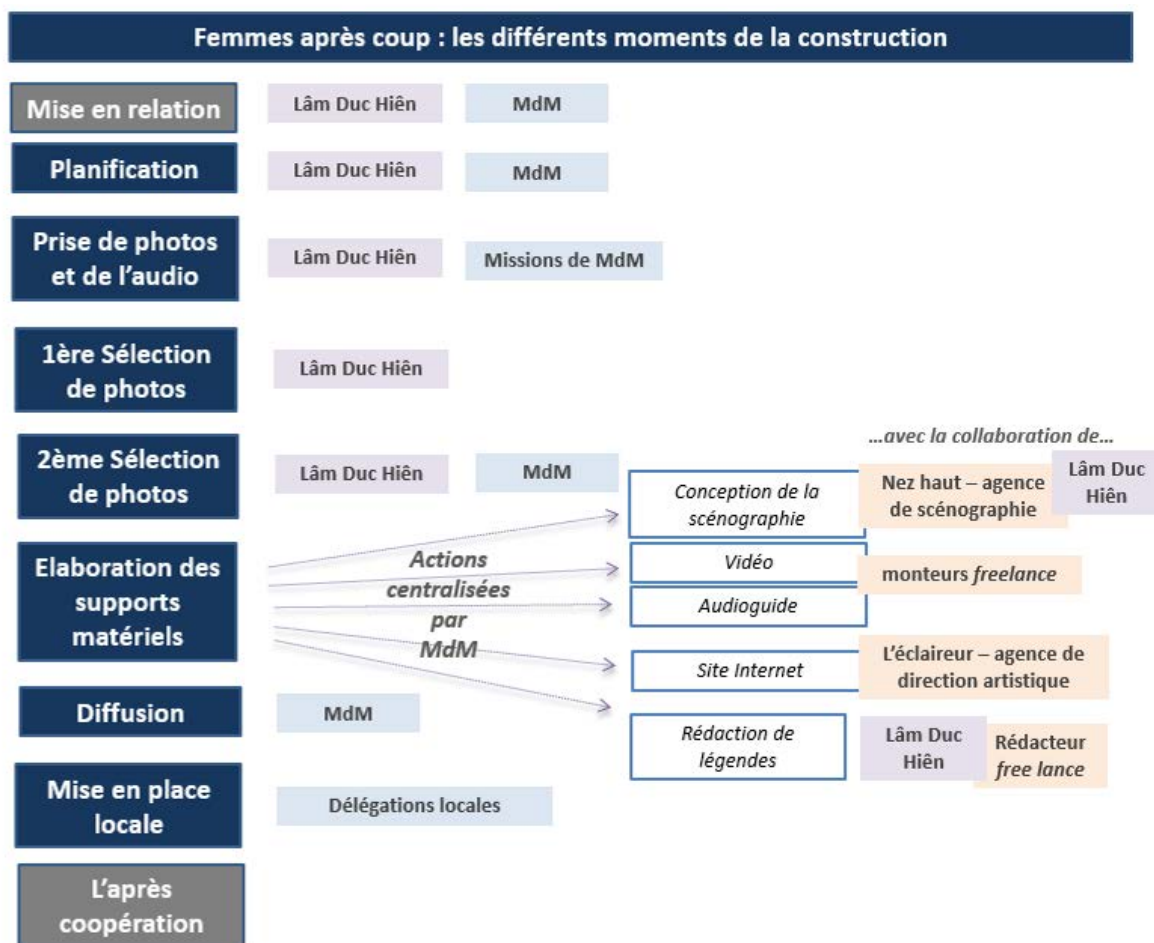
Femmes après coup : les différents moments de la construction

Mise en relation
Lâm Duc Hiên
MdM

Planification
Lâm Duc Hiên
MdM

Prise de photos et de l'audio
Lâm Duc Hiên
Missions de MdM

1ère Sélection de photos
Lâm Duc Hiên

2ème Sélection de photos
Lâm Duc Hiên
MdM

…avec la collaboration de…

Elaboration des supports matériels

Actions centralisées par MdM

Conception de la scénographie
Nez haut – agence de scénographie
Lâm Duc Hiên

Vidéo
monteurs *freelance*

Audioguide

Site Internet
L'éclaireur – agence de direction artistique

Rédaction de légendes
Lâm Duc Hiên
Rédacteur *free lance*

Diffusion
MdM

Mise en place locale
Délégations locales

L'après coopération